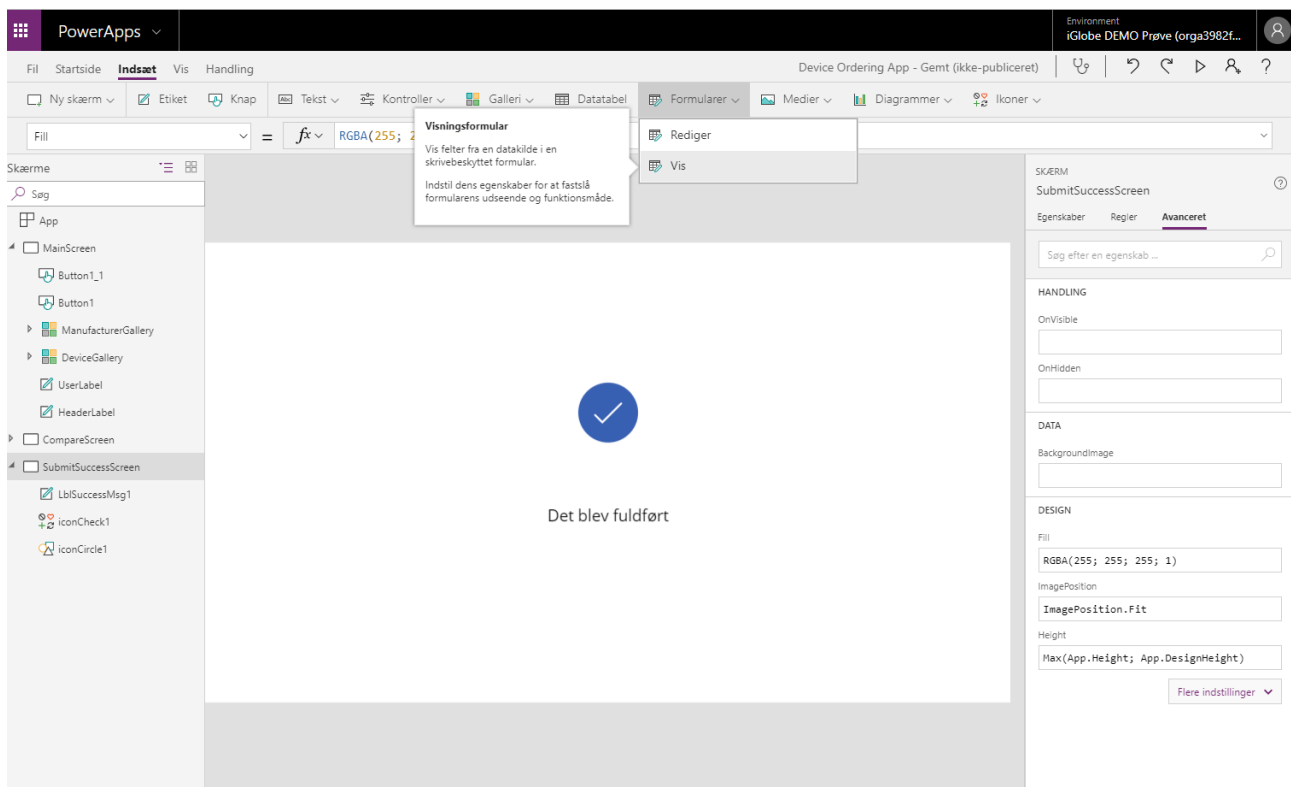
PowerApps

Environment
iGlobe DEMO Prøve (orga3982f...

Fil Startside Indsæt Vis Handling

Device Ordering App - Gemt (ikke-publiceret)

Ny skærm Etiket Knap Tekst Kontroller Galleri Datatabel Formularer Medier Diagrammer Ikoner

Fill

= $fx$ RGBA(255; 2

Visningsformular
Vis felter fra en datakilde i en skrivebeskyttet formular.

Indstil dens egenskaber for at fastslå formularens udseende og funktionsmåde.

Rediger
Vis

Skærme
Søg
App
MainScreen
Button1_1
Button1
ManufacturerGallery
DeviceGallery
UserLabel
HeaderLabel
CompareScreen
SubmitSuccessScreen
LblSuccessMsg1
iconCheck1
iconCircle1

Det blev fuldført

SKÆRM
SubmitSuccessScreen
Egenskaber Regler Avanceret
Søg efter en egenskab ...
HANDLING
OnVisible
OnHidden
DATA
BackgroundImage
DESIGN
Fill
RGBA(255; 255; 255; 1)
ImagePosition
ImagePosition.Fit
Height
Max(App.Height; App.DesignHeight)
Flere indstillinger